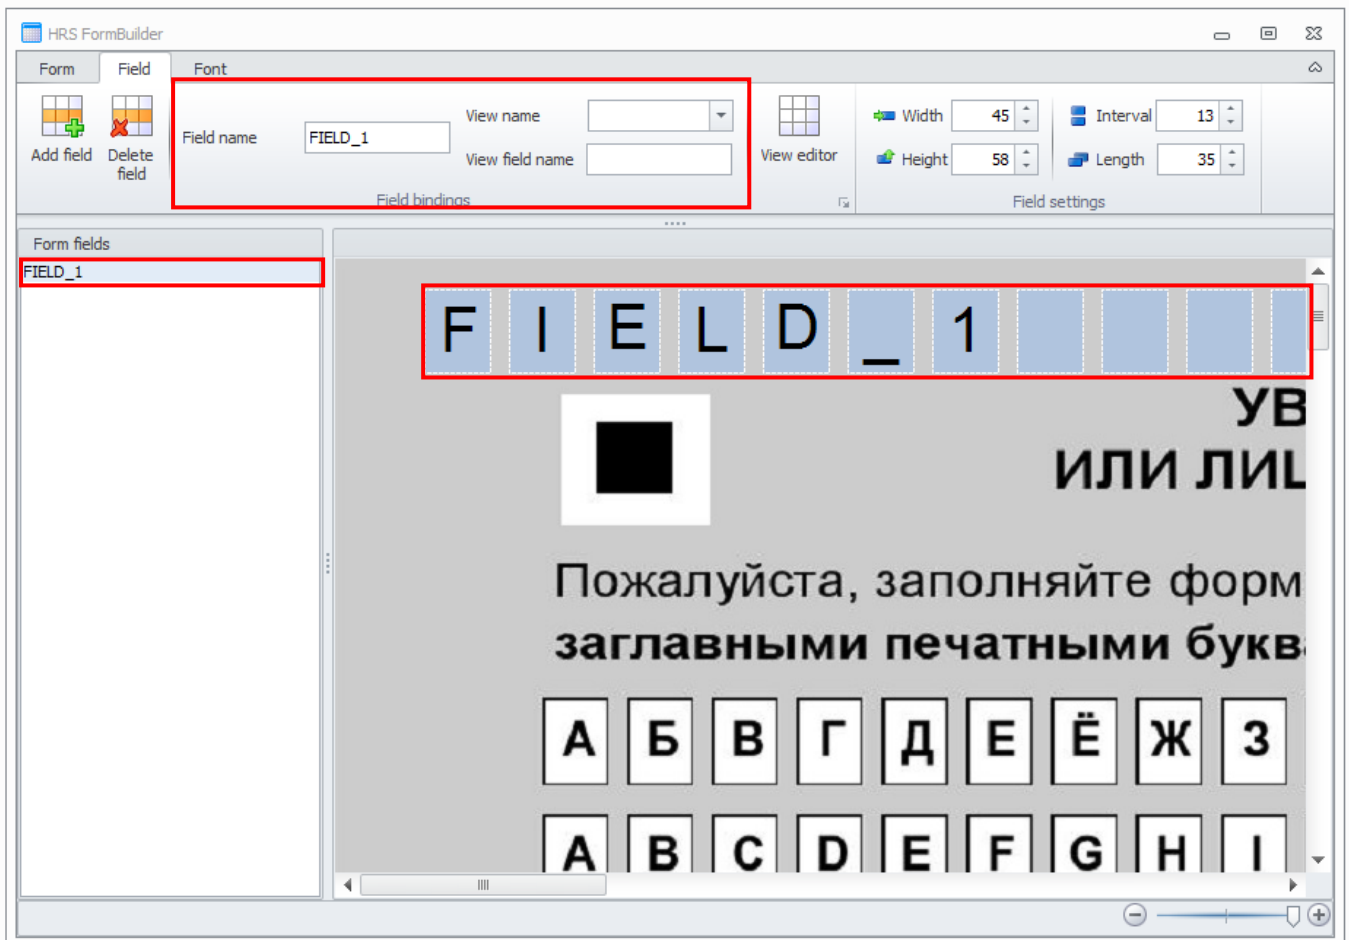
HRS FormBuilder

Form Field Font

Add field Delete field

Field name FIELD_1

View name

View field name

Field bindings

View editor

Width 45

Height 58

Interval 13

Length 35

Field settings

Form fields

FIELD_1

F I E L D _ 1

УВ

ИЛИ ЛИЦ

Пожалуйста, заполняйте форм

заглавными печатными букв

А Б В Г Д Е Ё Ж З

A B C D E F G H I